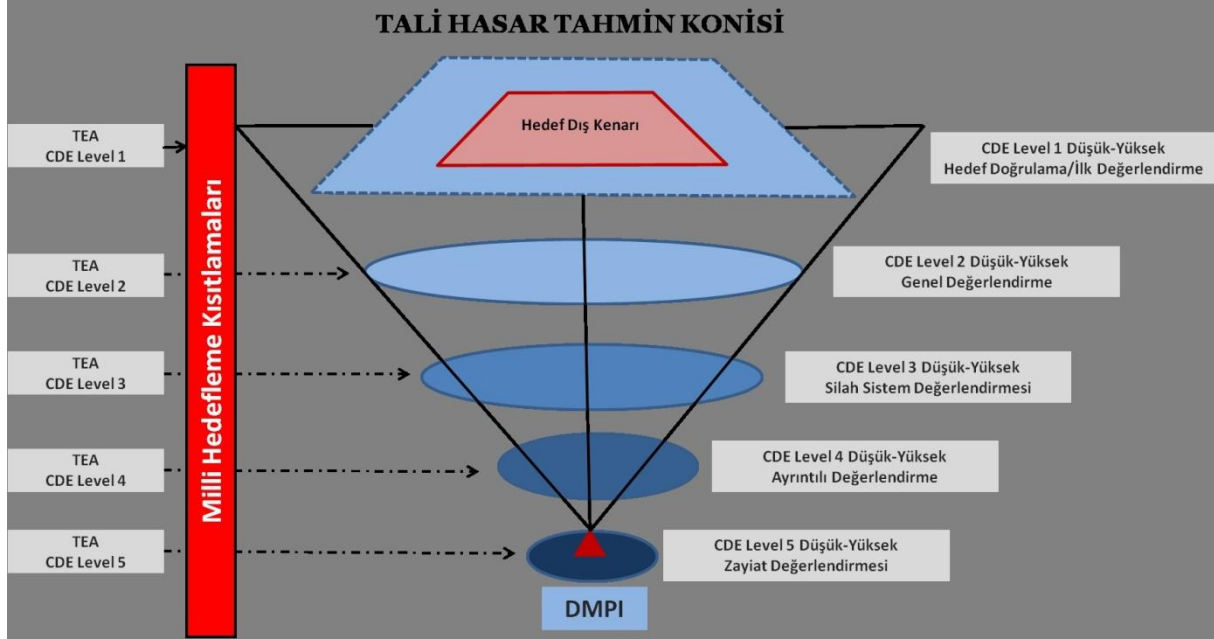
TALİ HASAR TAHMİN KONİSİ

TEA
CDE Level 1

TEA
CDE Level 2

TEA
CDE Level 3

TEA
CDE Level 4

TEA
CDE Level 5

Milli Hedefleme Kısıtlamaları

Hedef Dış Kenarı

CDE Level 1 Düşük-Yüksek
Hedef Doğrulama/İlk Değerlendirme

CDE Level 2 Düşük-Yüksek
Genel Değerlendirme

CDE Level 3 Düşük-Yüksek
Silah Sistem Değerlendirmesi

CDE Level 4 Düşük-Yüksek
Ayrıntılı Değerlendirme

CDE Level 5 Düşük-Yüksek
Zayiat Değerlendirmesi

DMPI